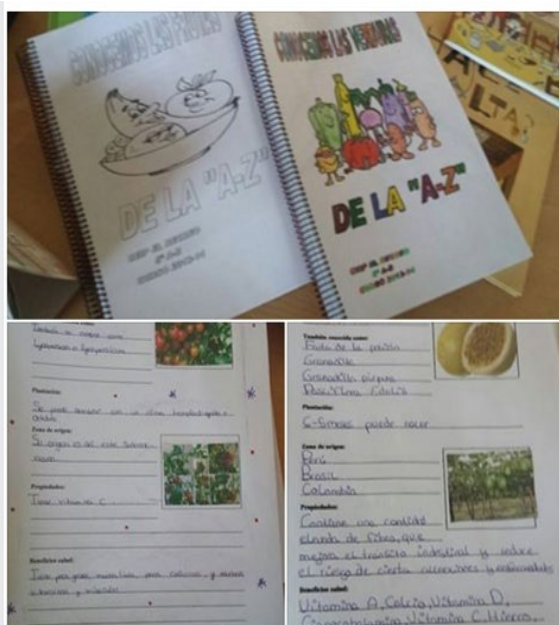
CONOCEMOS LAS FRUTAS

DE LA "A-Z"

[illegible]
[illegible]
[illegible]

CONOCEMOS LAS VERDURAS

DE LA "A-Z"

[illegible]
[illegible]
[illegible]

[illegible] Lycopersicon o lycopersicum

Plantación:
Se puede sembrar con un clima templado-cálido o cálido

Zona de origen:
Se origina en el oeste Sudamericano

Propiedades:
Tiene vitamina C

Beneficios salud:
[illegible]

También conocida como:
Fruta de la pasión
Granadilla
Granadilla púrpura
Maracuyá Colorá

Plantación:
6-5 meses puede crecer

Zona de origen:
Perú
Brasil
Colombia

Propiedades:
Contiene una cantidad elevada de fibra, que mejora el tránsito intestinal y reduce el riesgo de ciertas alteraciones y enfermedades

Beneficios salud:
Vitamina A, Calcio, Vitamina D, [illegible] Vitamina C, Hierro...